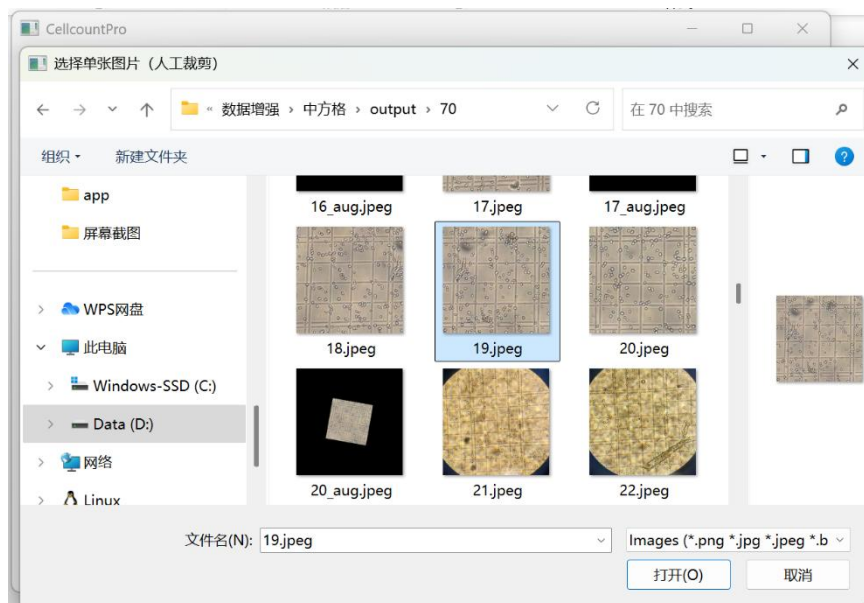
CellcountPro

选择单张图片（人工裁剪）

« 数据增强 › 中方格 › output › 70

在 70 中搜索

组织 ▾ 新建文件夹

app
屏幕截图
WPS网盘
此电脑
Windows-SSD (C:)
Data (D:)
网络
Linux

16_aug.jpeg
17.jpeg
17_aug.jpeg
18.jpeg
19.jpeg
20.jpeg
20_aug.jpeg
21.jpeg
22.jpeg

文件名(N): 19.jpeg
Images (*.png *.jpg *.jpeg *.b
打开(O)
取消